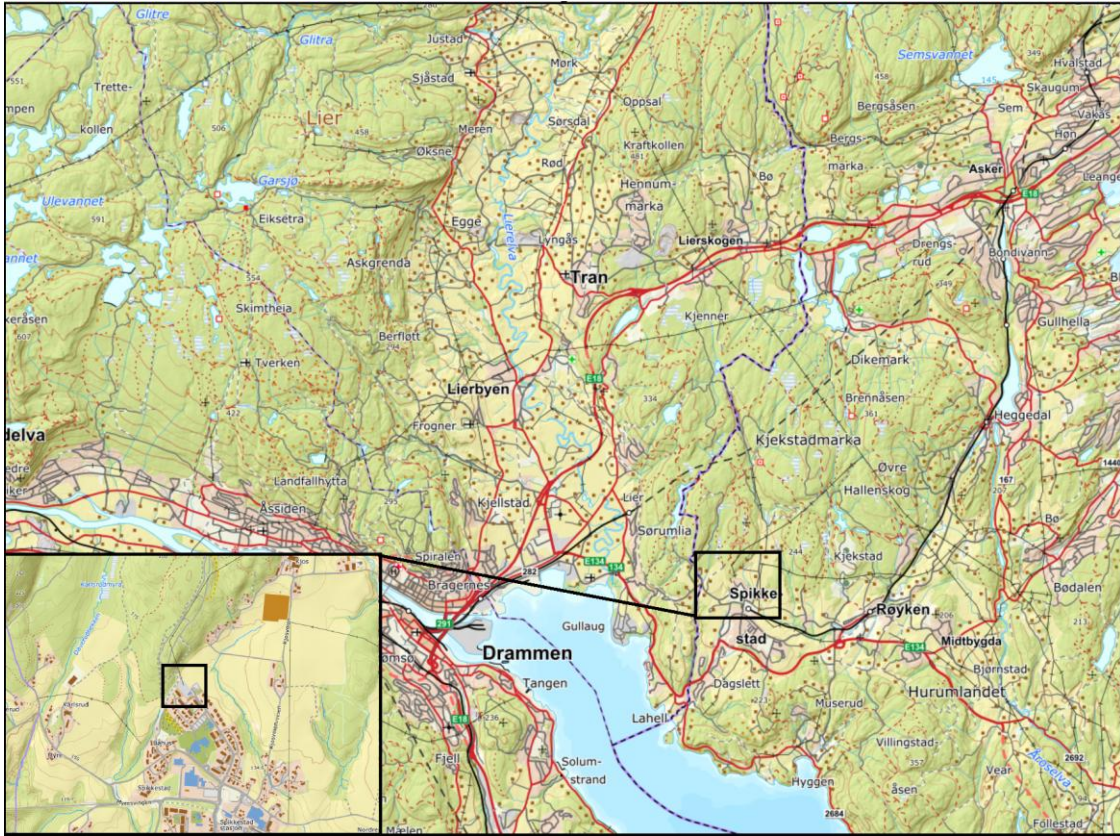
Glitre
Glitra
Justad
Sjåstad
Mørk
Semsvannet
Hvalstad
Skaugum
mpen
Trette-
kollen
Lier
506
458
Meren
Sørsdal
Oppsal
Kraftkollen
458
Bergsåsen
Sem
Vakås
Høn
Økse
Rød
Hennum-
marka
Bergs-
marka
Asker
Leangen
Ulevannet
591
Garsjø
Eiksetra
Egge
Lierelva
Bø
E18
Lyngås
Lierskogen
Drengs-
rud
Bondivann
Askgrenda
554
Tran
Skimtheia
Kjenner
Gullhella
kerasen
Berfløtt
Tverken
E18
Dikemark
Lierbyen
334
Brennåsen
361
Heggedal
delva
Frogner
Kjekstadmarka
Øvre
Hallenskog
1440
Landfallhytta
Lier
167
Åssiden
Kjellstad
Sørumlia
Bø
244
Kjekstad
Spiralen
282
E134
134
Spikke
Bødalen
Bragernes
Røyken
Gullaug
stad
Midtbygda
291
Drammen
E134
Bjørnstad
Tangen
Dagslett
Hurumlandet
Lahell
Muserud
E18
236
Villingstad
Fjell
Solum-
strand
357
Vear
Hyggen
åsen
2692
2684
Follestad
Mælen
Spikkestad